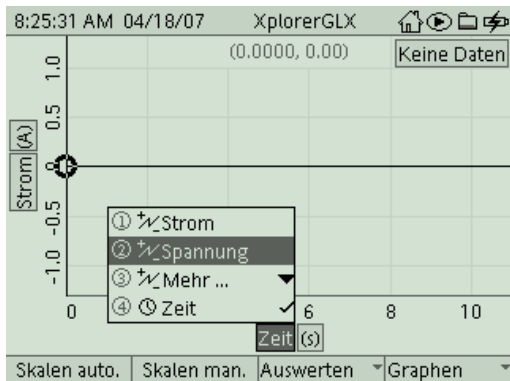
8:25:31 AM 04/18/07 XplorerGLX

(0.0000, 0.00)

Keine Daten

1.0

0.5

Strom (A)

-0.5

-1.0

① Strom

② Spannung

③ Mehr ...

④ Zeit

0

6

8

10

Zeit (s)

Skalen auto. Skalen man. Auswerten Graphen